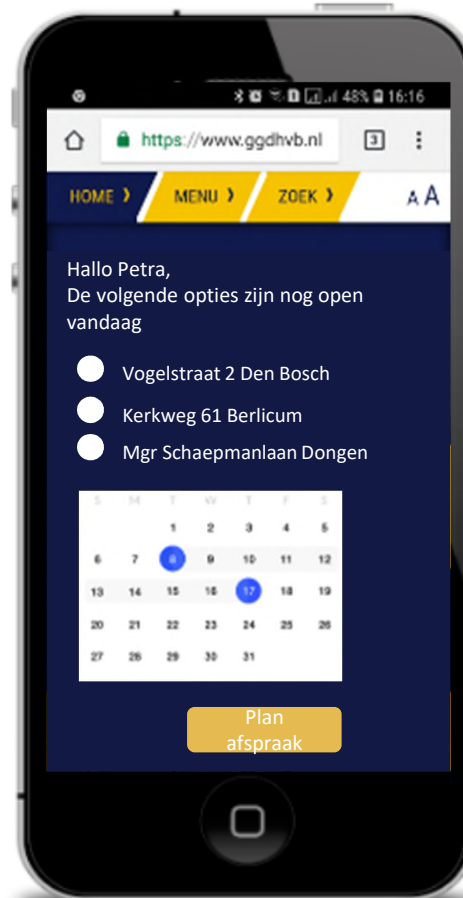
48% 16:16

https://www.ggdhvb.nl

3

HOME ›

MENU ›

ZOEK ›

A A

Hallo Petra,
De volgende opties zijn nog open vandaag

Vogelstraat 2 Den Bosch

Kerkweg 61 Berlicum

Mgr Schaepmanlaan Dongen

| S | M | T | W | T | F | S |
|---|---|---|---|---|---|---|
| | | 1 | 2 | 3 | 4 | 5 |
| 6 | 7 | 8 | 9 | 10 | 11 | 12 |
| 13 | 14 | 15 | 16 | 17 | 18 | 19 |
| 20 | 21 | 22 | 23 | 24 | 25 | 26 |
| 27 | 28 | 29 | 30 | 31 | | |

Plan afspraak